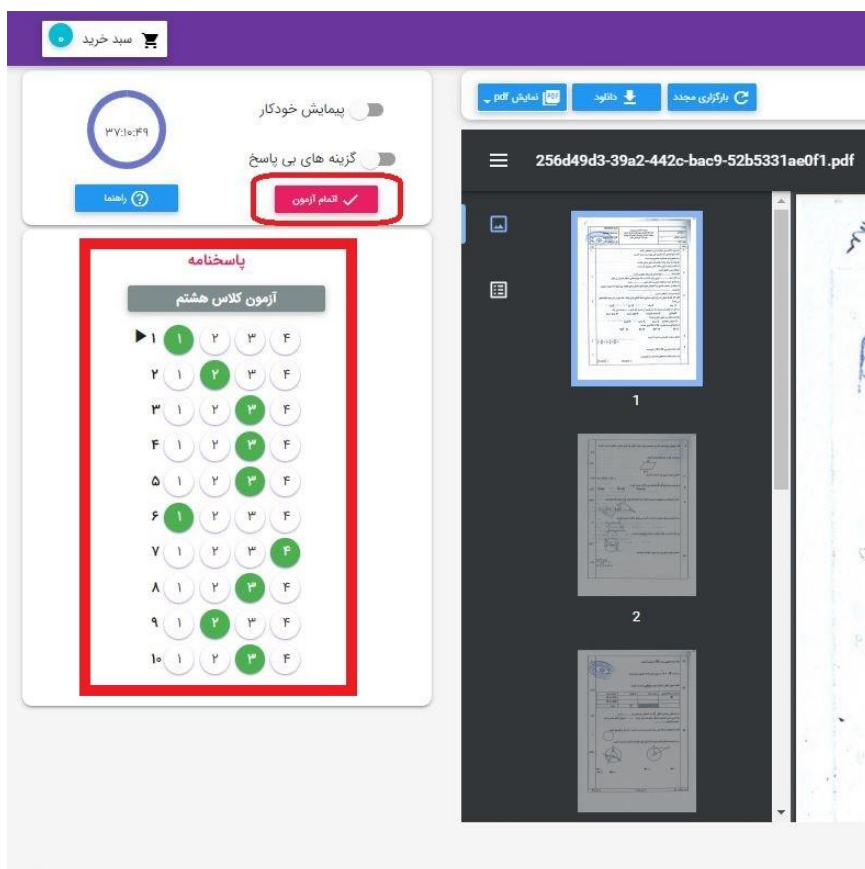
سبد خرید ۰

۳۷:۱۰:۴۹

پیمایش خودکار

گزینه های بی پاسخ

راهنما

اتمام آزمون

پاسخنامه

آزمون کلاس هشتم

| | | | | |
|---|---|---|---|---|
| ۱ | ۱ | ۲ | ۳ | ۴ |
| ۲ | ۱ | ۲ | ۳ | ۴ |
| ۳ | ۱ | ۲ | ۳ | ۴ |
| ۴ | ۱ | ۲ | ۳ | ۴ |
| ۵ | ۱ | ۲ | ۳ | ۴ |
| ۶ | ۱ | ۲ | ۳ | ۴ |
| ۷ | ۱ | ۲ | ۳ | ۴ |
| ۸ | ۱ | ۲ | ۳ | ۴ |
| ۹ | ۱ | ۲ | ۳ | ۴ |
| ۱۰ | ۱ | ۲ | ۳ | ۴ |

بارگزاری مجدد

دانلود

نمایش pdf

256d49d3-39a2-442c-bac9-52b5331ae0f1.pdf

1

2